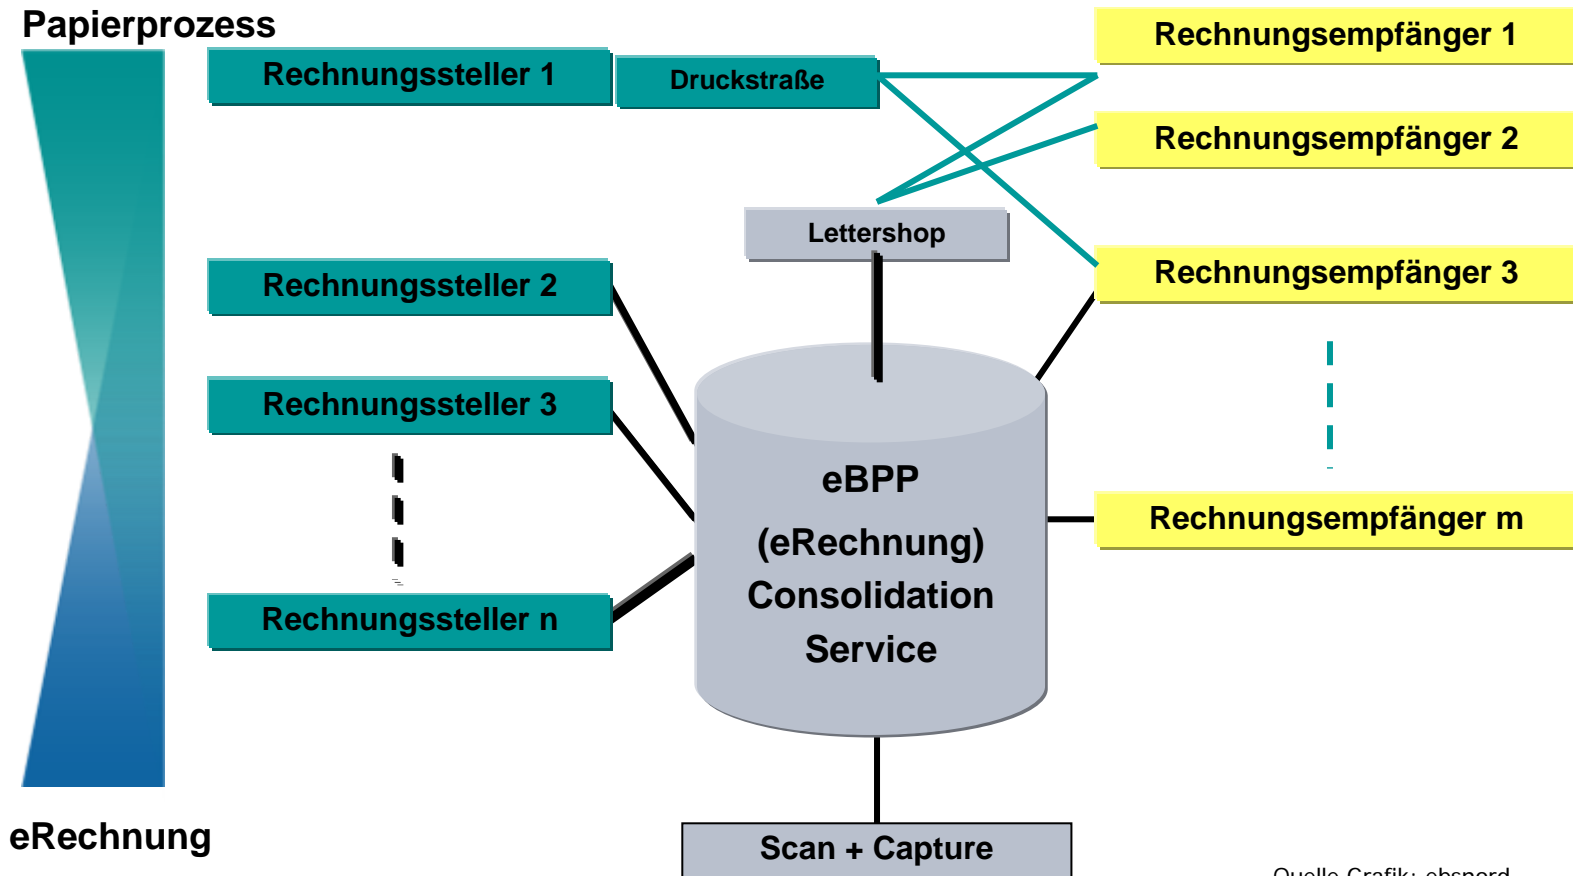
Papierprozess

Rechnungssteller 1

Druckstraße

Rechnungsempfänger 1

Rechnungsempfänger 2

Lettershop

Rechnungssteller 2

Rechnungsempfänger 3

Rechnungssteller 3

eBPP
(eRechnung)
Consolidation
Service

Rechnungsempfänger m

Rechnungssteller n

eRechnung

Scan + Capture

Quelle Grafik: ebsnord